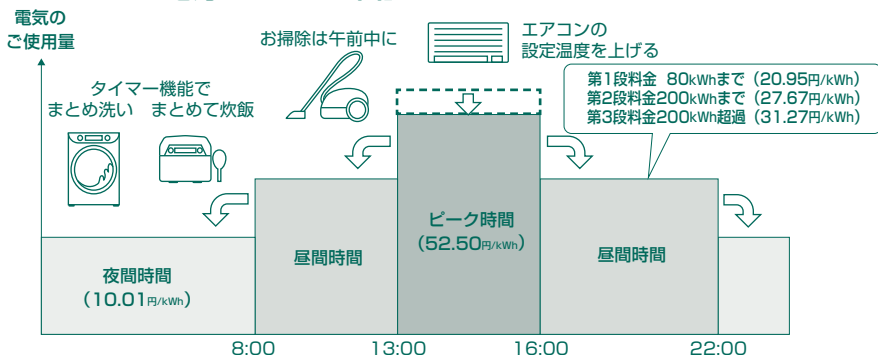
電気の
ご使用量

タイマー機能で
まとめ洗い　まとめて炊飯

お掃除は午前中に

エアコンの
設定温度を上げる

第1段料金　80kWhまで（20.95円/kWh）
第2段料金200kWhまで（27.67円/kWh）
第3段料金200kWh超過（31.27円/kWh）

夜間時間
（10.01円/kWh）

昼間時間

ピーク時間
（52.50円/kWh）

昼間時間

8:00　13:00　16:00　22:00